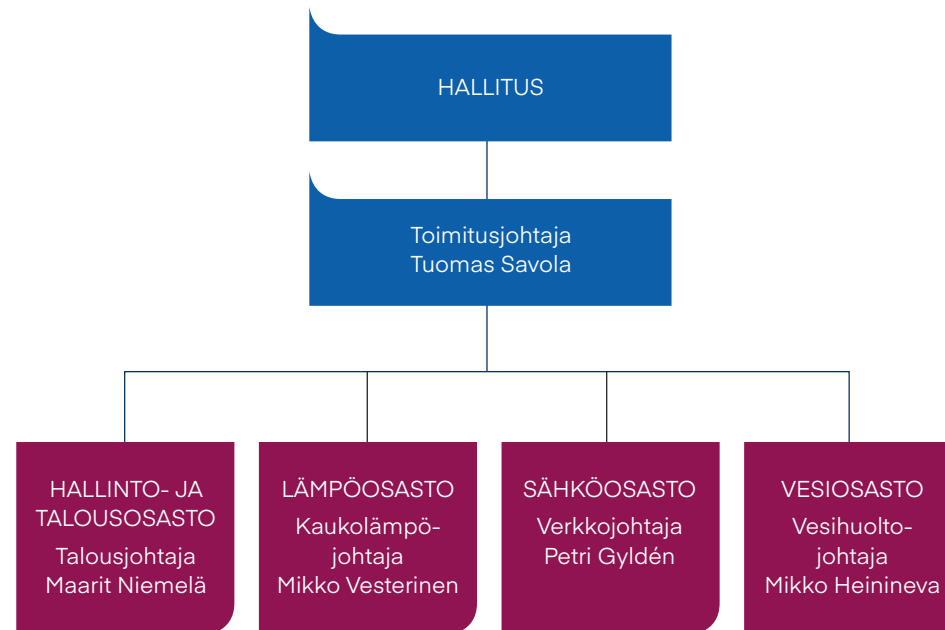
HALLITUS

Toimitusjohtaja
Tuomas Savola

HALLINTO- JA TALOUSOSASTO
Talousjohtaja
Maarit Niemelä

LÄMPÖOSASTO
Kaukolämpöjohtaja
Mikko Vesterinen

SÄHKÖOSASTO
Verkkojohtaja
Petri Gyldén

VESIOSASTO
Vesihuoltojohtaja
Mikko Heinineva